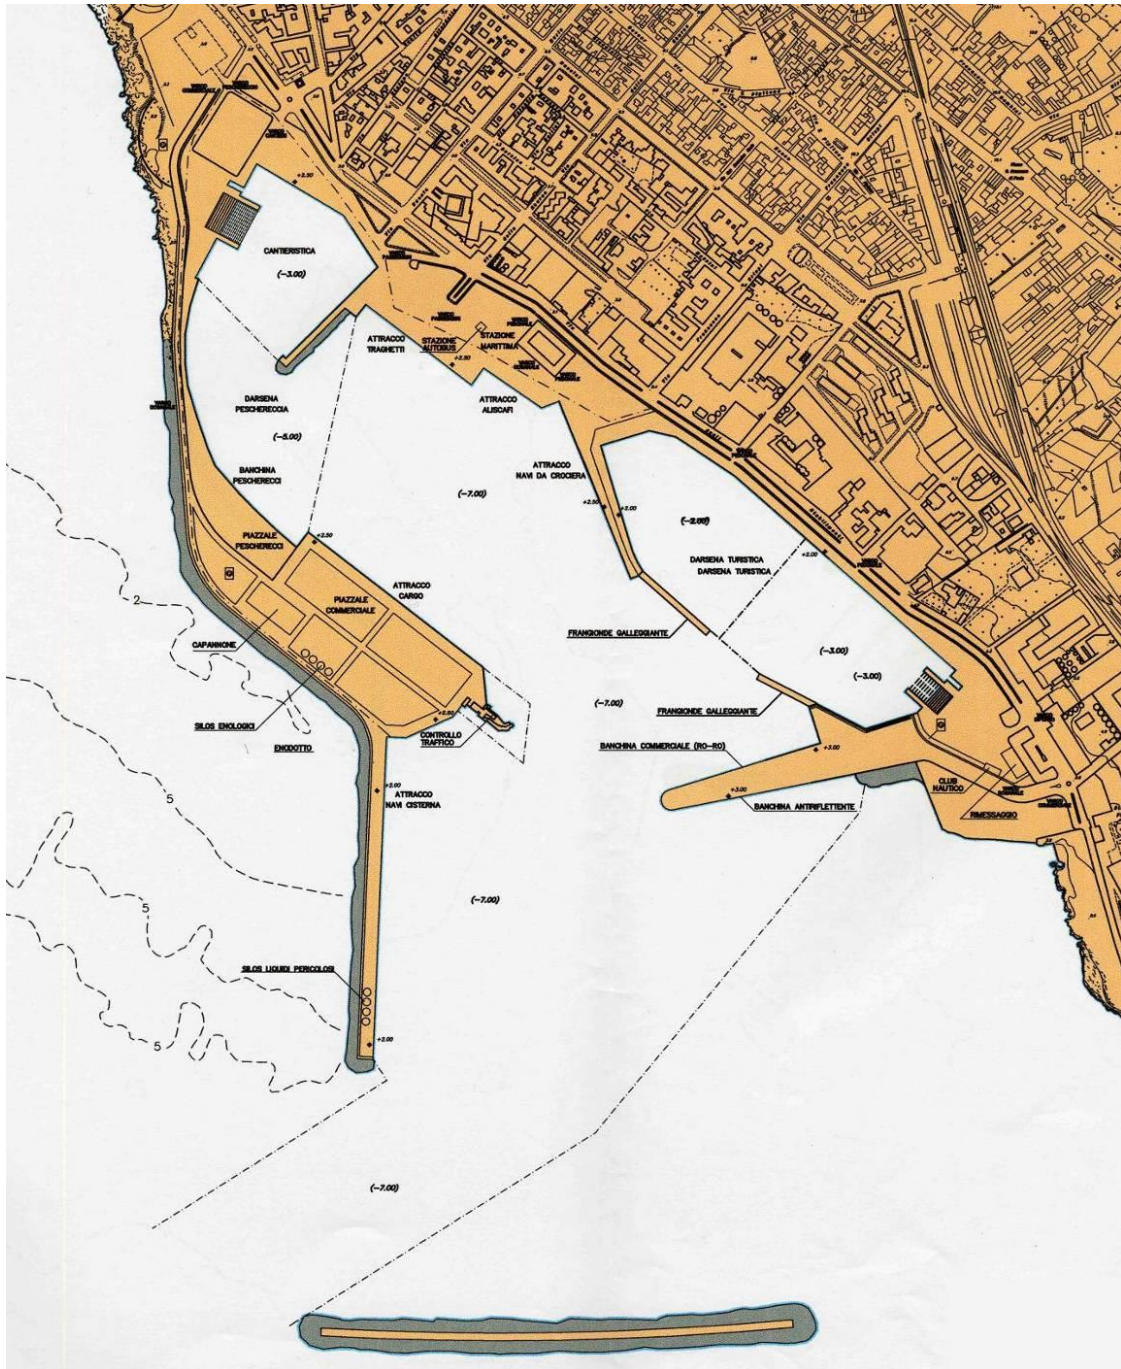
CANTIERISTICA
(-3.00)
+2.50
ATTRACCO TRAGHETTI
STAZIONE AUTOBUS
STAZIONE MARITTIMA
+2.50
DARSENA PESCHERECCIA
(-5.00)
ATTRACCO ALISCAFI
BANCHINA PESCHERECCI
ATTRACCO NAVI DA CROCIERA
(-7.00)
+2.50
+2.00
(-2.00)
DARSENA TURISTICA
DARSENA TURISTICA
+2.00
PIAZZALE PESCHERECCI
+2.50
ATTRACCO CARGO
PIAZZALE COMMERCIALE
2
CAPANNONE
FRANGIONDE GALLEGGIANTE
(-3.00)
(-3.00)
(-7.00)
FRANGIONDE GALLEGGIANTE
SILOS ENOLOGICI
+2.50
CONTROLLO TRAFFICO
ENODOTTO
BANCHINA COMMERCIALE (RO-RO)
+3.00
+3.00
BANCHINA ANTIRIFLETTENTE
CLUB NAUTICO
RIMESSAGGIO
+2.00
ATTRACCO NAVI CISTERNA
5
5
(-7.00)
SILOS LIQUIDI PERICOLOSI
5
+2.00
(-7.00)